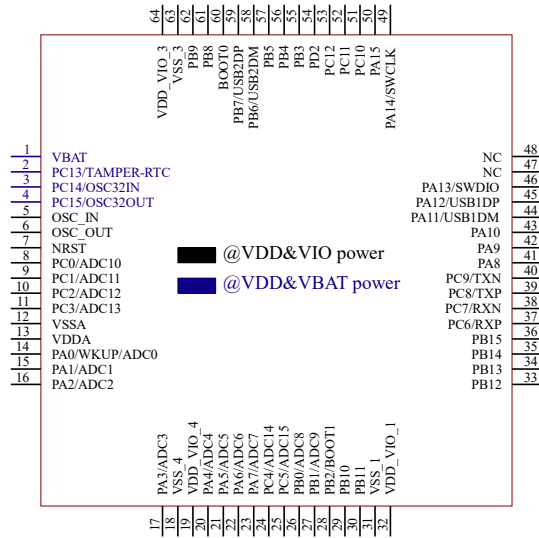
64 63 62 61 60 59 58 57 56 55 54 53 52 51 50 49

VDD_VIO_3
VSS_3
PB9
PB8
BOOT0
PB7/USB2DP
PB6/USB2DM
PB5
PB4
PB3
PD2
PC12
PC11
PC10
PA15
PA14/SWCLK

1 VBAT
2 PC13/TAMPER-RTC
3 PC14/OSC32IN
4 PC15/OSC32OUT
5 OSC_IN
6 OSC_OUT
7 NRST
8 PC0/ADC10
9 PC1/ADC11
10 PC2/ADC12
11 PC3/ADC13
12 VSSA
13 VDDA
14 PA0/WKUP/ADC0
15 PA1/ADC1
16 PA2/ADC2

@VDD&VIO power
@VDD&VBAT power

NC 48
NC 47
PA13/SWDIO 46
PA12/USB1DP 45
PA11/USB1DM 44
PA10 43
PA9 42
PA8 41
PC9/TXN 40
PC8/TXP 39
PC7/RXN 38
PC6/RXP 37
PB15 36
PB14 35
PB13 34
PB12 33

PA3/ADC3
VSS_4
VDD_VIO_4
PA4/ADC4
PA5/ADC5
PA6/ADC6
PA7/ADC7
PC4/ADC14
PC5/ADC15
PB0/ADC8
PB1/ADC9
PB2/BOOT1
PB10
PB11
VSS_1
VDD_VIO_1

17 18 19 20 21 22 23 24 25 26 27 28 29 30 31 32